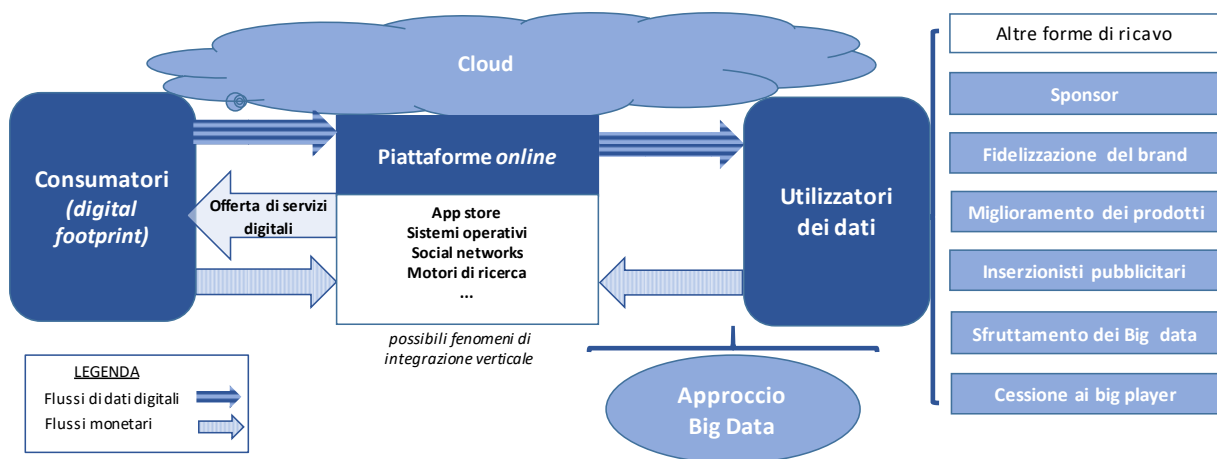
Cloud

Consumatori (digital footprint)

Piattaforme online

App store
Sistemi operativi
Social networks
Motori di ricerca
...

Offerta di servizi digitali

possibili fenomeni di integrazione verticale

Utilizzatori dei dati

Approccio Big Data

Altre forme di ricavo

Sponsor

Fidelizzazione del brand

Miglioramento dei prodotti

Inserzionisti pubblicitari

Sfruttamento dei Big data

Cessione ai big player

LEGENDA
Flussi di dati digitali
Flussi monetari